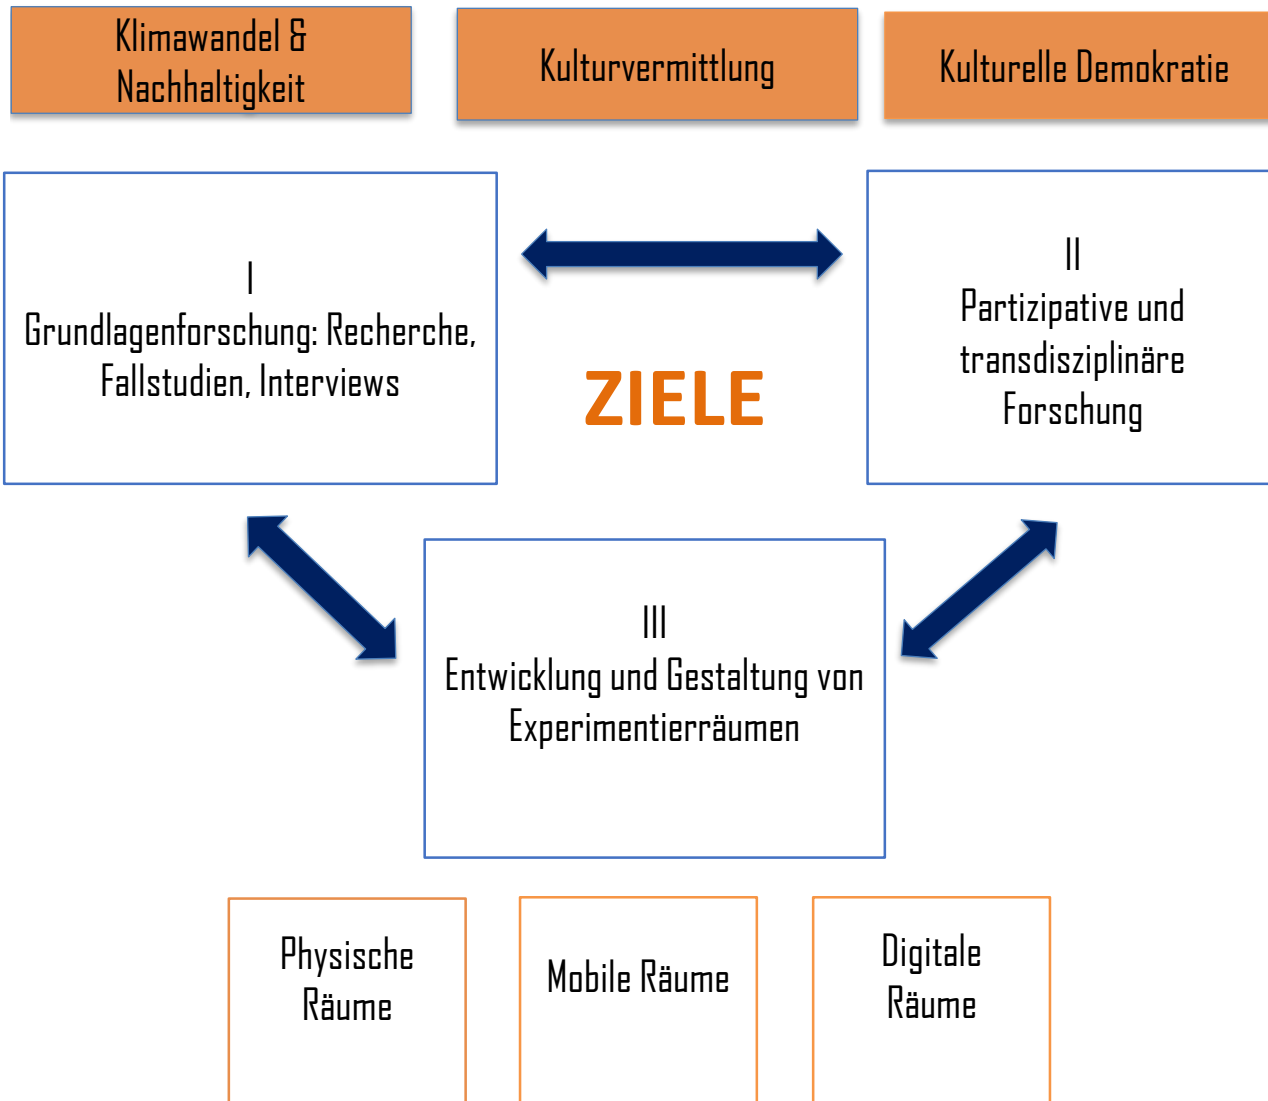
Klimawandel & Nachhaltigkeit

Kulturvermittlung

Kulturelle Demokratie

I
Grundlagenforschung: Recherche, Fallstudien, Interviews

ZIELE

II
Partizipative und transdisziplinäre Forschung

III
Entwicklung und Gestaltung von Experimentierräumen

Physische Räume

Mobile Räume

Digitale Räume